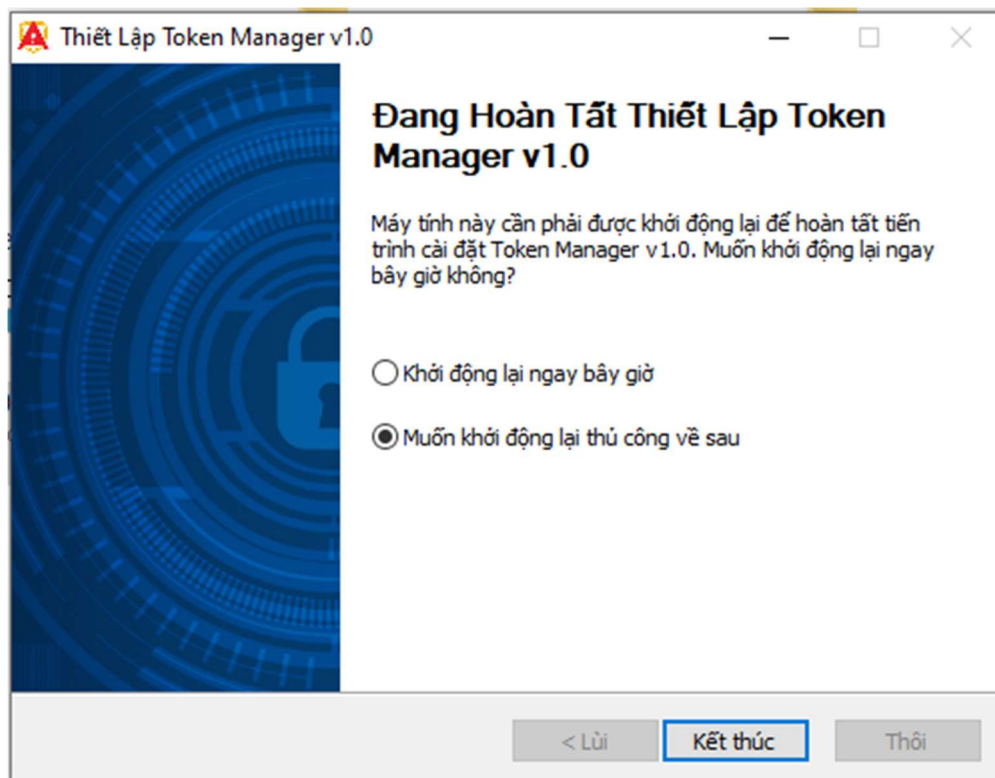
Thiết Lập Token Manager v1.0

Đang Hoàn Tất Thiết Lập Token Manager v1.0

Máy tính này cần phải được khởi động lại để hoàn tất tiến trình cài đặt Token Manager v1.0. Muốn khởi động lại ngay bây giờ không?

Khởi động lại ngay bây giờ

Muốn khởi động lại thủ công về sau

< Lùi
Kết thúc
Thôi